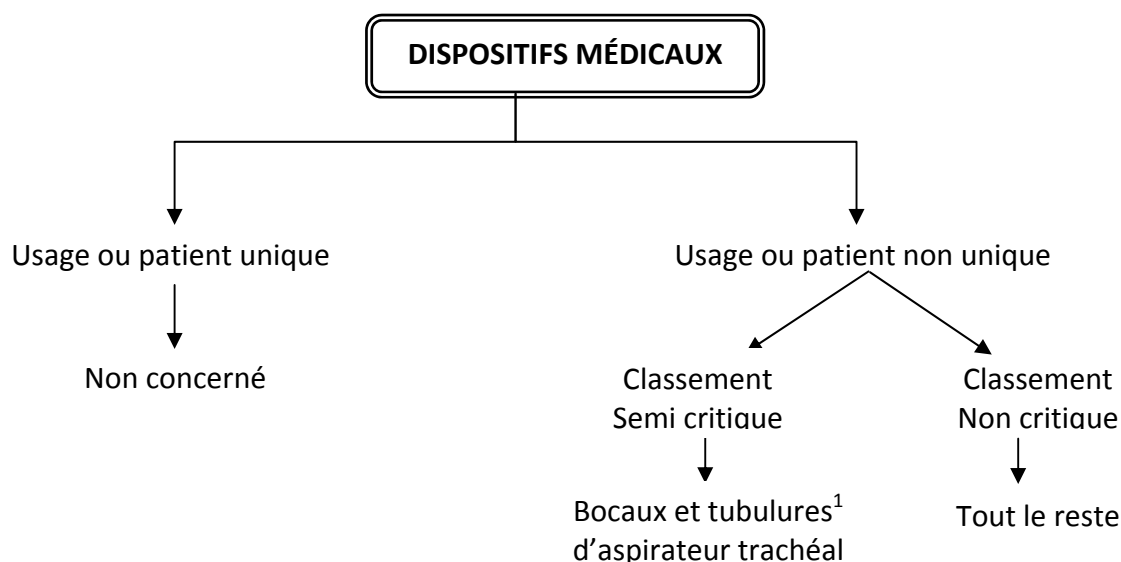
DISPOSITIFS MÉDICAUX

Usage ou patient unique

Non concerné

Usage ou patient non unique

Classement Semi critique

Bocaux et tubulures$^1$ d'aspirateur trachéal

Classement Non critique

Tout le reste